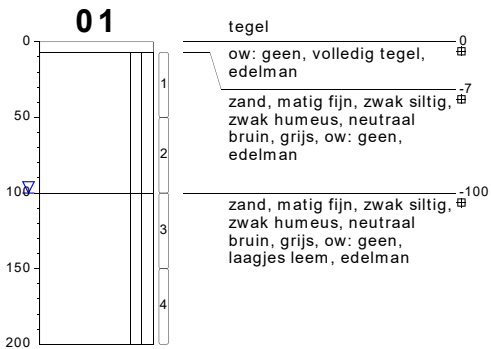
01

0
50
100
150
200

1
2
3
4

tegel
0
ow: geen, volledig tegel, edelman
-7
zand, matig fijn, zwak siltig, zwak humeus, neutraal bruin, grijs, ow: geen, edelman
-100
zand, matig fijn, zwak siltig, zwak humeus, neutraal bruin, grijs, ow: geen, laagjes leem, edelman